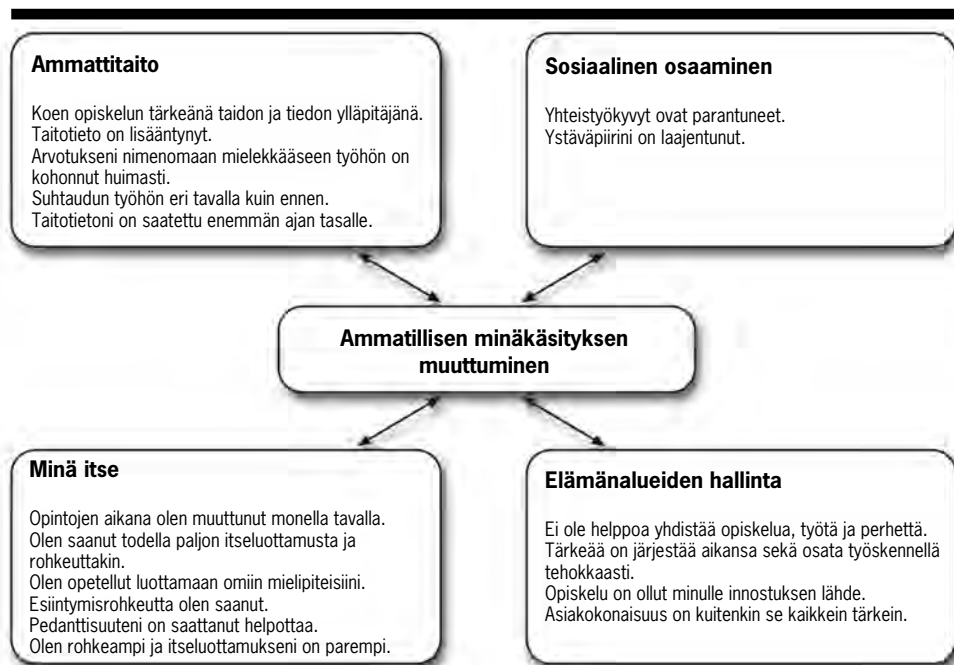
Ammattitaito

Koen opiskelun tärkeänä taidon ja tiedon ylläpitäjänä.
Taitotieto on lisääntynyt.
Arvotukseni nimenomaan mielekkääseen työhön on kohonnut huimasti.
Suhtaudun työhön eri tavalla kuin ennen.
Taitotietoni on saatettu enemmän ajan tasalle.

Sosiaalinen osaaminen

Yhteistyökyvyt ovat parantuneet.
Ystäväpiirini on laajentunut.

Ammatillisen minäkäsityksen muuttuminen

Minä itse

Opintojen aikana olen muuttunut monella tavalla.
Olen saanut todella paljon itseluottamusta ja rohkeuttakin.
Olen opetellut luottamaan omiin mielipiteisiini.
Esiintymisrohkeutta olen saanut.
Pedanttisuuteni on saattanut helpottaa.
Olen rohkeampi ja itseluottamukseni on parempi.

Elämänalueiden hallinta

Ei ole helppoa yhdistää opiskelua, työtä ja perhettä.
Tärkeää on järjestää aikansa sekä osata työskennellä tehokkaasti.
Opiskelu on ollut minulle innostuksen lähde.
Asiakokonaisuus on kuitenkin se kaikkein tärkein.